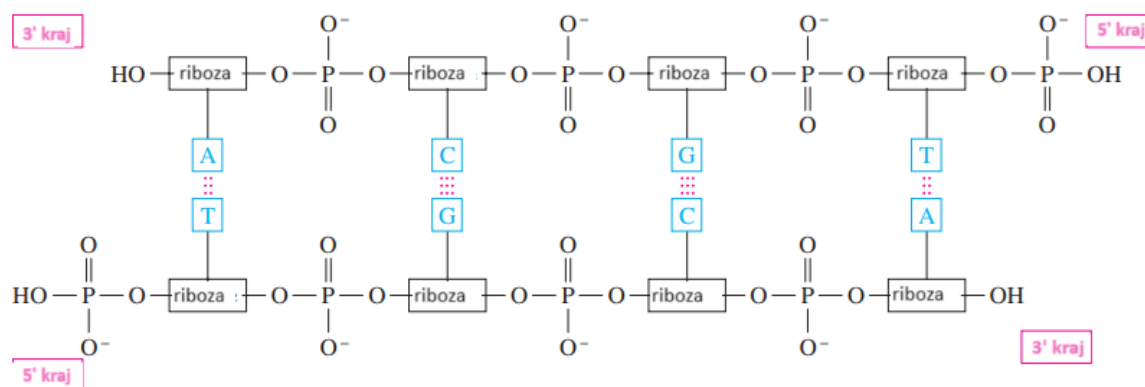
3' kraj

5' kraj

$O^-$ $O^-$ $O^-$ $O^-$

HO — riboza — O — P — O — riboza — O — P — O — riboza — O — P — O — riboza — O — P — OH

O O O O

A C G T

T G C A

O O O O

HO — P — O — riboza — O — P — O — riboza — O — P — O — riboza — O — P — O — riboza — OH

$O^-$ $O^-$ $O^-$ $O^-$

5' kraj

3' kraj